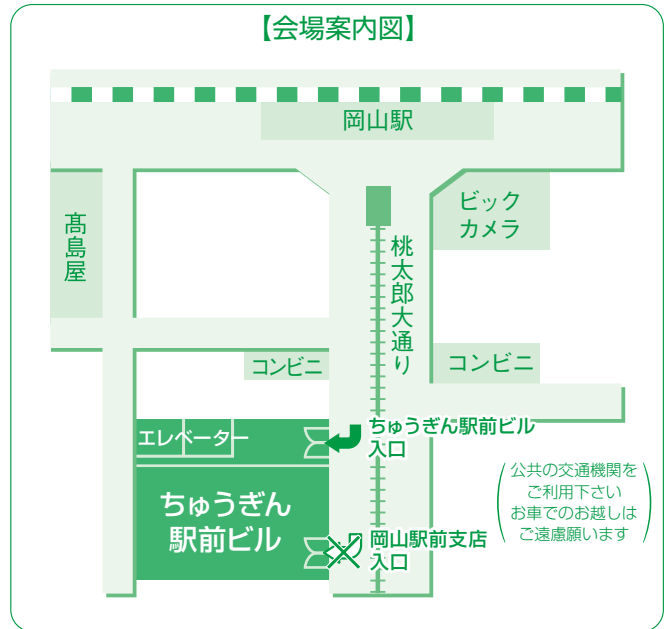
【会場案内図】

岡山駅

高島屋

ビック
カメラ

桃太郎大通り

コンビニ

コンビニ

エレベーター

ちゅうぎん駅前ビル
入口

ちゅうぎん
駅前ビル

岡山駅前支店
入口

公共の交通機関を
ご利用下さい
お車でのお越しは
ご遠慮願います